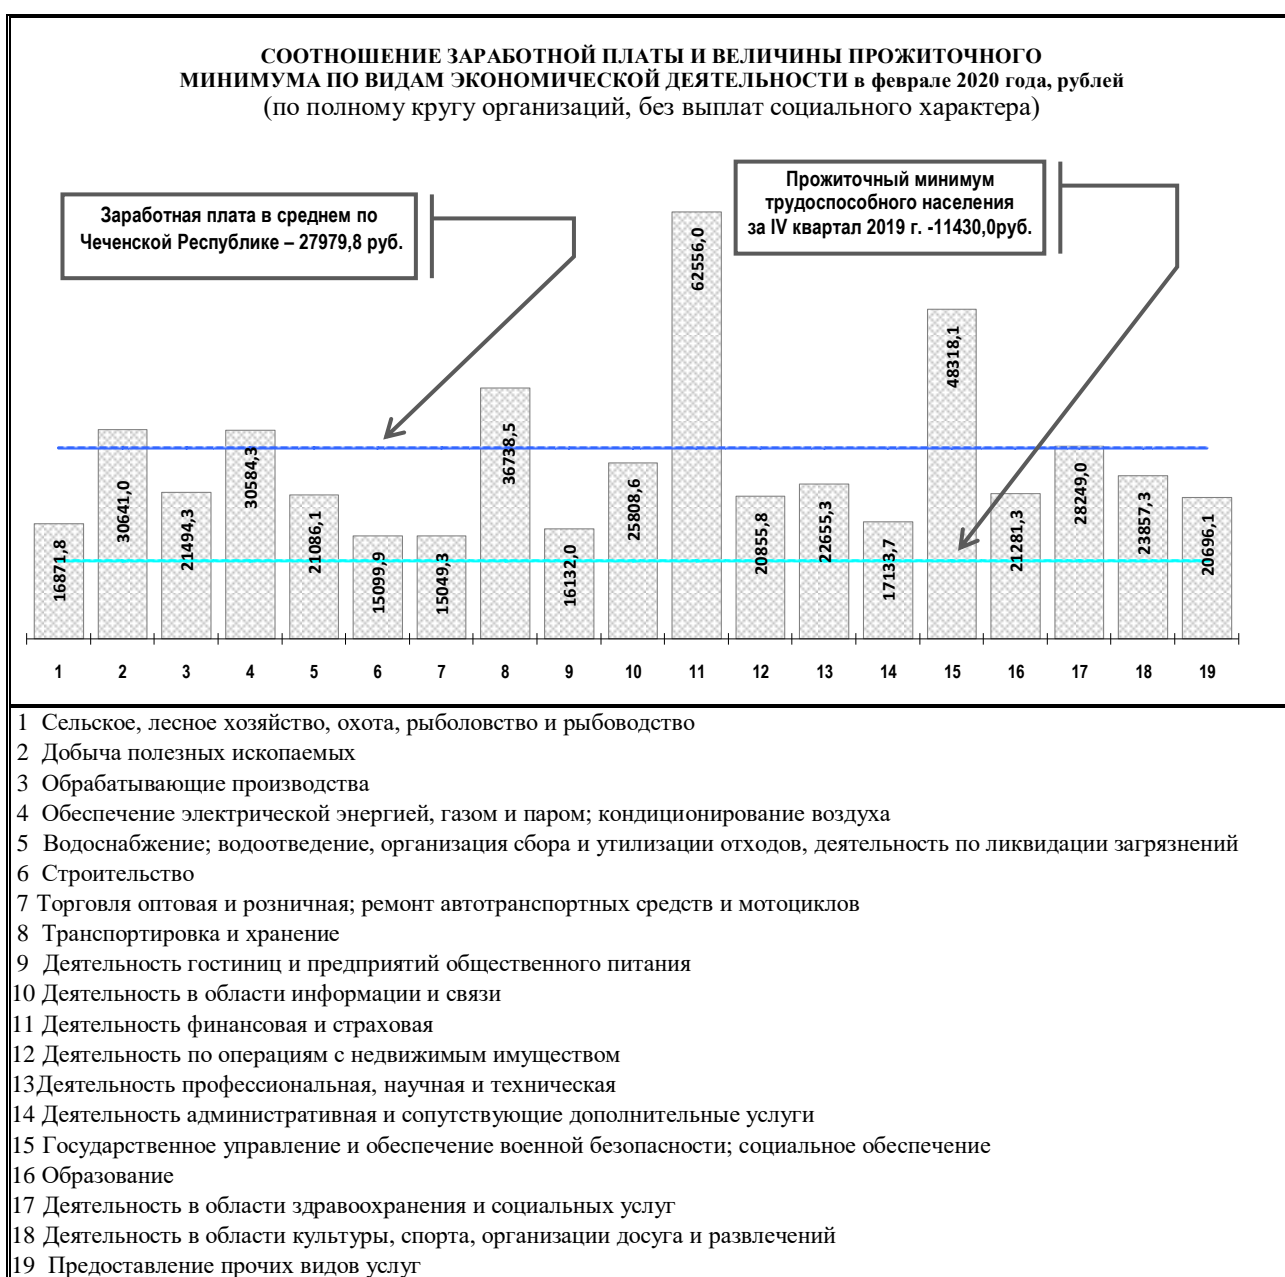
СООТНОШЕНИЕ ЗАРАБОТНОЙ ПЛАТЫ И ВЕЛИЧИНЫ ПРОЖИТОЧНОГО МИНИМУМА ПО ВИДАМ ЭКОНОМИЧЕСКОЙ ДЕЯТЕЛЬНОСТИ в феврале 2020 года, рублей
(по полному кругу организаций, без выплат социального характера)

Заработная плата в среднем по Чеченской Республике – 27979,8 руб.

Прожиточный минимум трудоспособного населения за IV квартал 2019 г. -11430,0руб.

16871,8
30641,0
21494,3
30584,3
21086,1
15099,9
15049,3
36738,5
16132,0
25808,6
62556,0
20855,8
22655,3
17133,7
48318,1
21281,3
28249,0
23857,3
20696,1

1 2 3 4 5 6 7 8 9 10 11 12 13 14 15 16 17 18 19

1 Сельское, лесное хозяйство, охота, рыболовство и рыбоводство
2 Добыча полезных ископаемых
3 Обрабатывающие производства
4 Обеспечение электрической энергией, газом и паром; кондиционирование воздуха
5 Водоснабжение; водоотведение, организация сбора и утилизации отходов, деятельность по ликвидации загрязнений
6 Строительство
7 Торговля оптовая и розничная; ремонт автотранспортных средств и мотоциклов
8 Транспортировка и хранение
9 Деятельность гостиниц и предприятий общественного питания
10 Деятельность в области информации и связи
11 Деятельность финансовая и страховая
12 Деятельность по операциям с недвижимым имуществом
13Деятельность профессиональная, научная и техническая
14 Деятельность административная и сопутствующие дополнительные услуги
15 Государственное управление и обеспечение военной безопасности; социальное обеспечение
16 Образование
17 Деятельность в области здравоохранения и социальных услуг
18 Деятельность в области культуры, спорта, организации досуга и развлечений
19 Предоставление прочих видов услуг